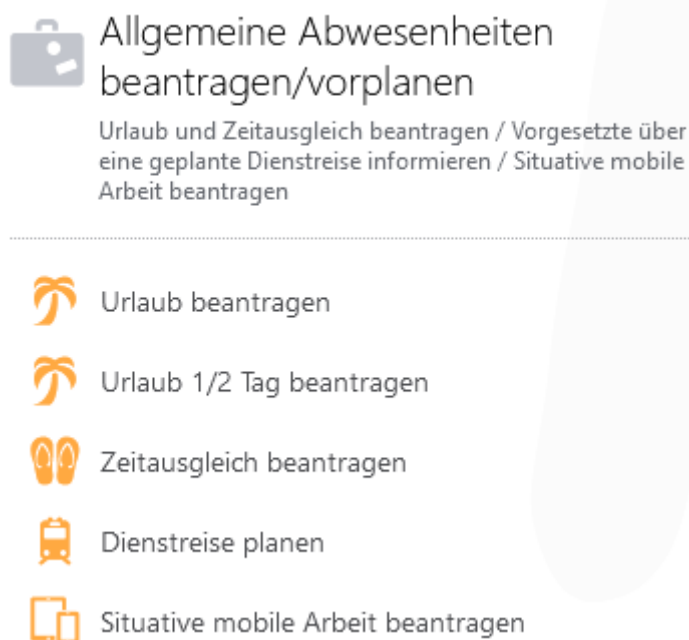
Allgemeine Abwesenheiten beantragen/vorplanen

Urlaub und Zeitausgleich beantragen / Vorgesetzte über eine geplante Dienstreise informieren / Situative mobile Arbeit beantragen

Urlaub beantragen

Urlaub 1/2 Tag beantragen

Zeitausgleich beantragen

Dienstreise planen

Situative mobile Arbeit beantragen